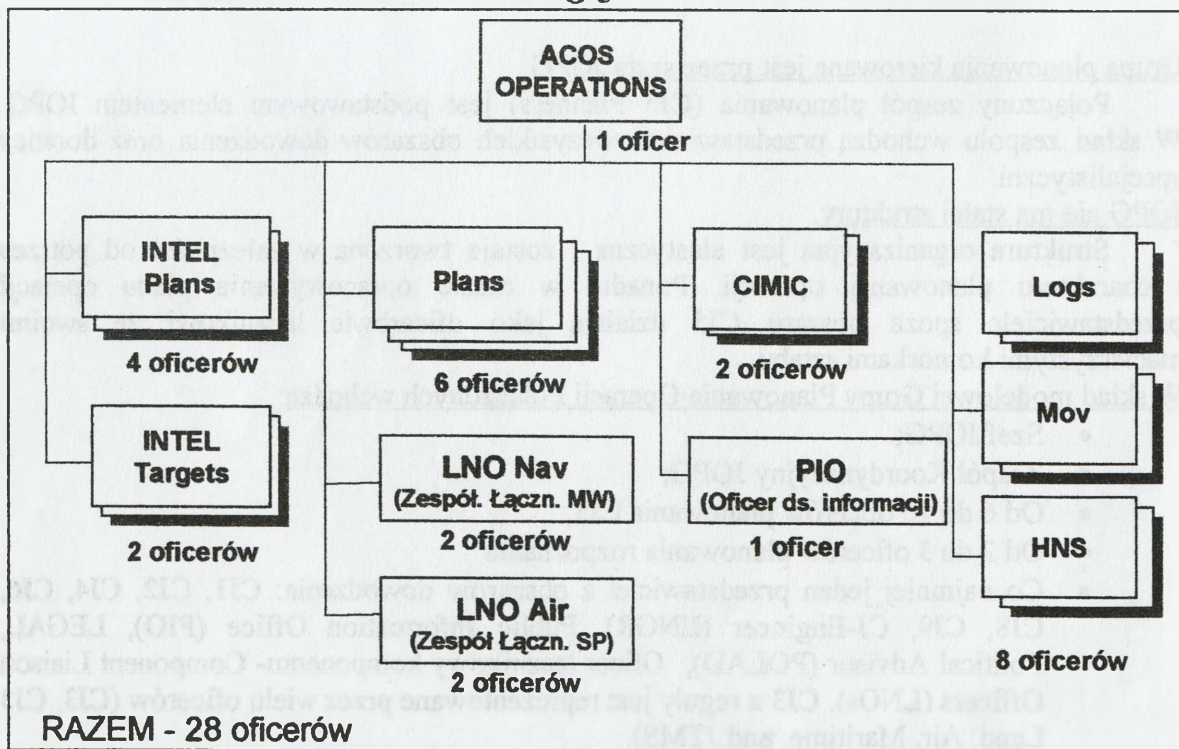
ACOS OPERATIONS

1 oficer

INTEL Plans

4 oficerów

Plans

6 oficerów

CIMIC

2 oficerów

Logs

Mov

HNS

8 oficerów

INTEL Targets

2 oficerów

LNO Nav
(Zespół. Łączn. MW)
2 oficerów

PIO
(Oficer ds. informacji)
1 oficer

LNO Air
(Zespół Łączn. SP)
2 oficerów

RAZEM - 28 oficerów